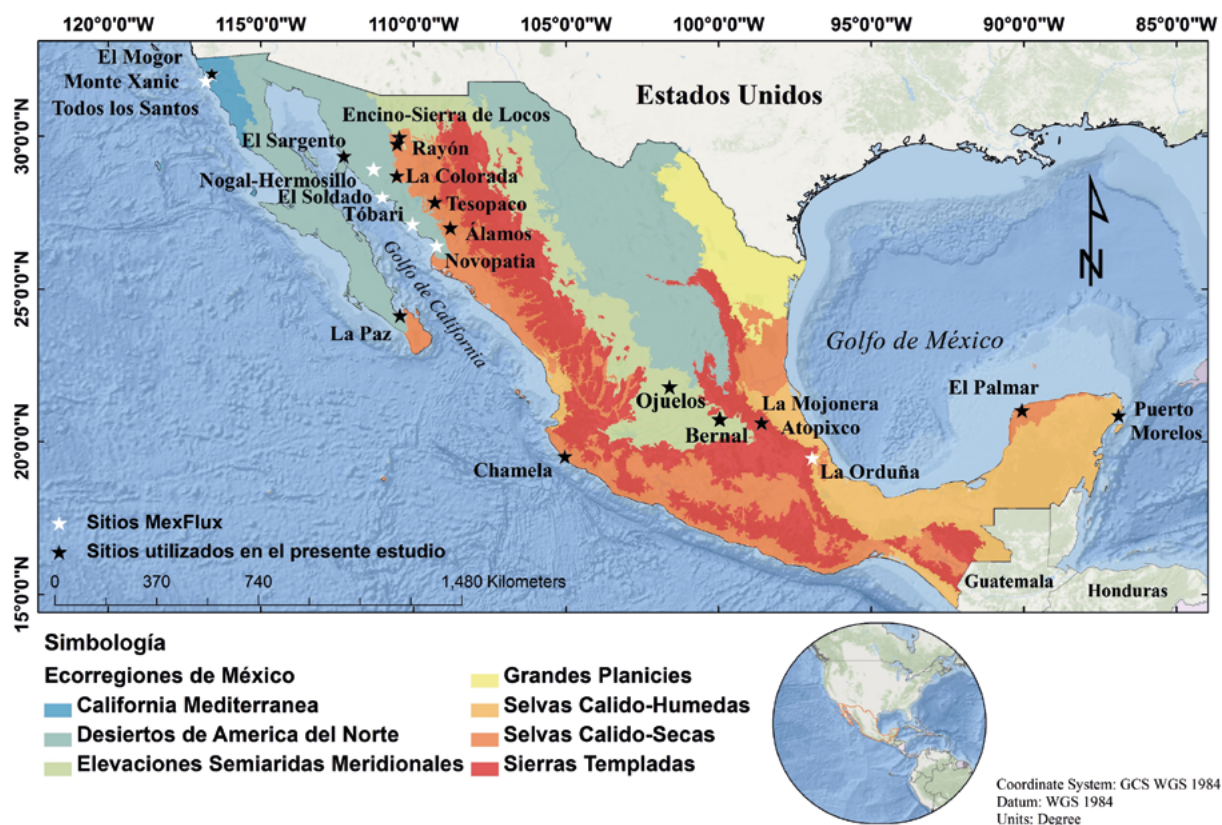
120°0'0"W 115°0'0"W 110°0'0"W 105°0'0"W 100°0'0"W 95°0'0"W 90°0'0"W 85°0'0"W

30°0'0"N 25°0'0"N 20°0'0"N 15°0'0"N

El Mogor
Monte Xanic
Todos los Santos
Estados Unidos
Encino-Sierra de Locos
El Sargento
Rayón
La Colorada
Nogal-Hermosillo
El Soldado
Tesopaco
Tóbari
Álamos
Novopatia
Golfo de California
La Paz
Golfo de México
Ojuelos
El Palmar
La Mojonera
Bernal
Atopixco
Puerto Morelos
Chamela
La Orduña
N

Sitios MexFlux
Sitios utilizados en el presente estudio
0 370 740 1,480 Kilometers
Guatemala
Honduras

Simbología
Ecorregiones de México
California Mediterranea
Desiertos de America del Norte
Elevaciones Semiaridas Meridionales
Grandes Planicies
Selvas Calido-Humedas
Selvas Calido-Secas
Sierras Templadas

Coordinate System: GCS WGS 1984
Datum: WGS 1984
Units: Degree